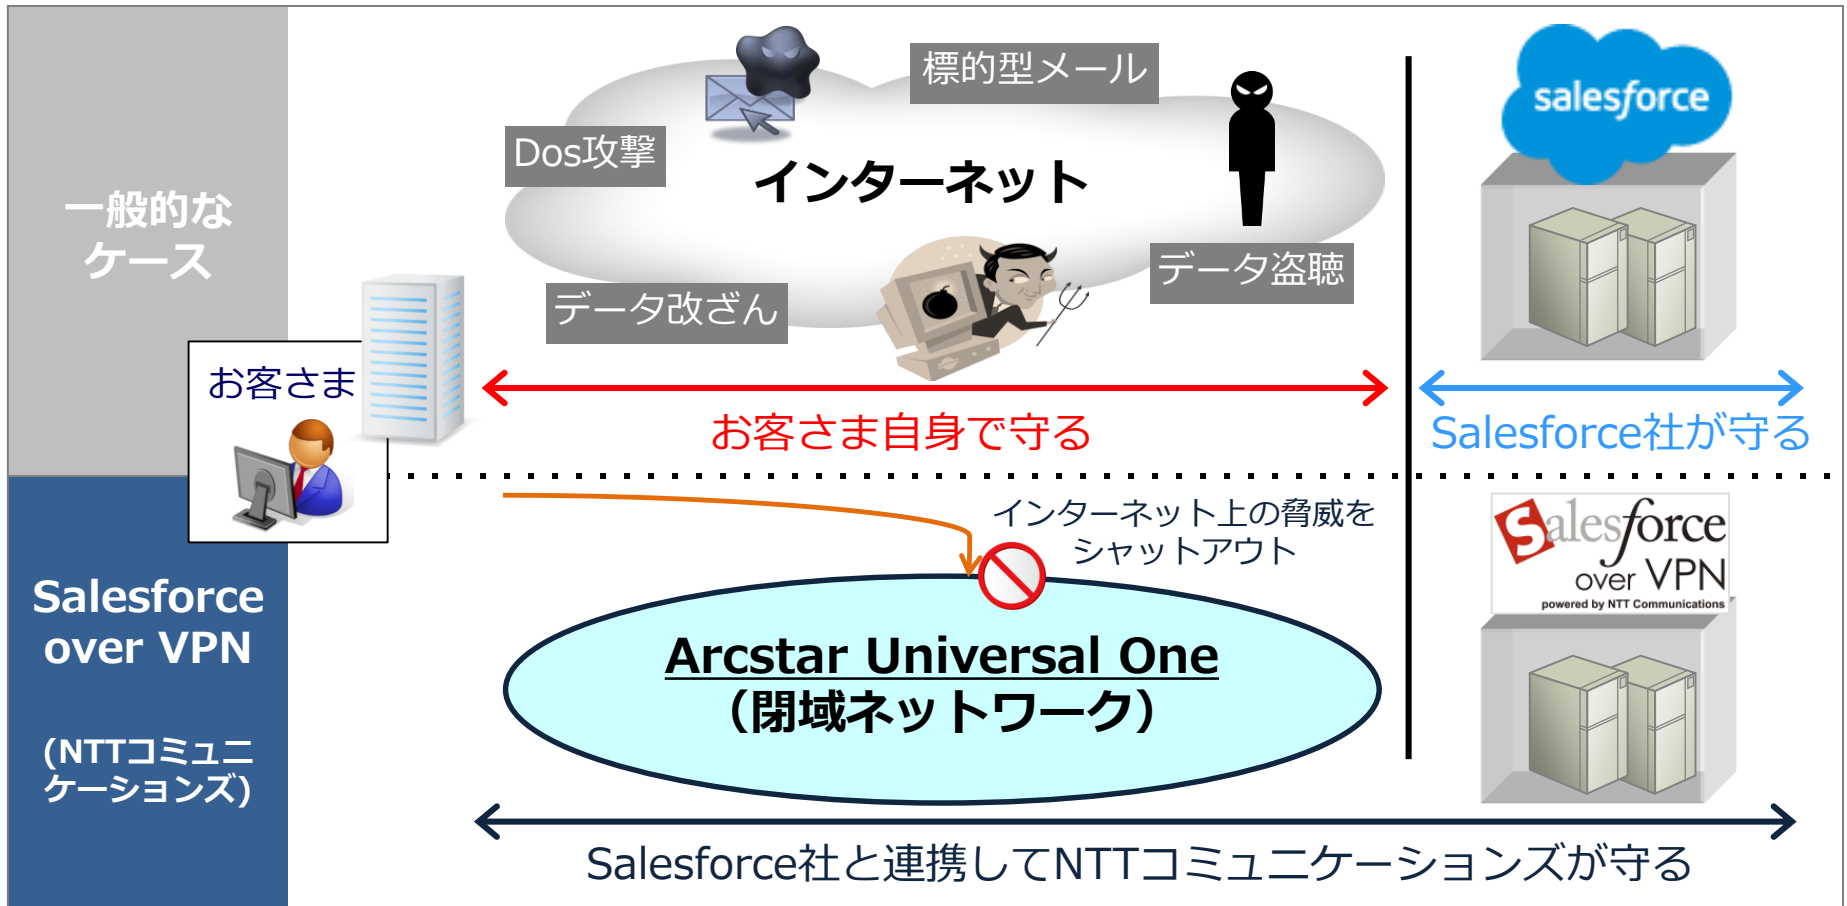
一般的なケース

標的型メール

Dos攻撃

インターネット

データ盗聴

データ改ざん

salesforce

お客さま

お客さま自身で守る

Salesforce社が守る

Salesforce over VPN

(NTTコミュニケーションズ)

インターネット上の脅威をシャットアウト

Salesforce over VPN powered by NTT Communications

Arcstar Universal One
(閉域ネットワーク)

Salesforce社と連携してNTTコミュニケーションズが守る